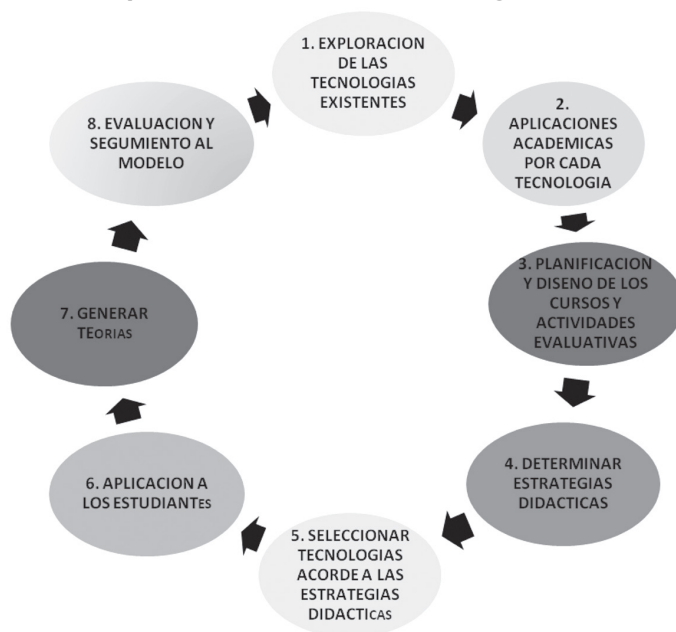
1. EXPLORACION DE LAS TECNOLOGIAS EXISTENTES

2. APLICACIONES ACADEMICAS POR CADA TECNOLOGIA

3. PLANIFICACION Y DISENO DE LOS CURSOS Y ACTIVIDADES EVALUATIVAS

4. DETERMINAR ESTRATEGIAS DIDACTICAS

5. SELECCIONAR TECNOLOGIAS ACORDE A LAS ESTRATEGIAS DIDACTICAS

6. APLICACION A LOS ESTUDIANTES

7. GENERAR TEORIAS

8. EVALUACION Y SEGUMIENTO AL MODELO